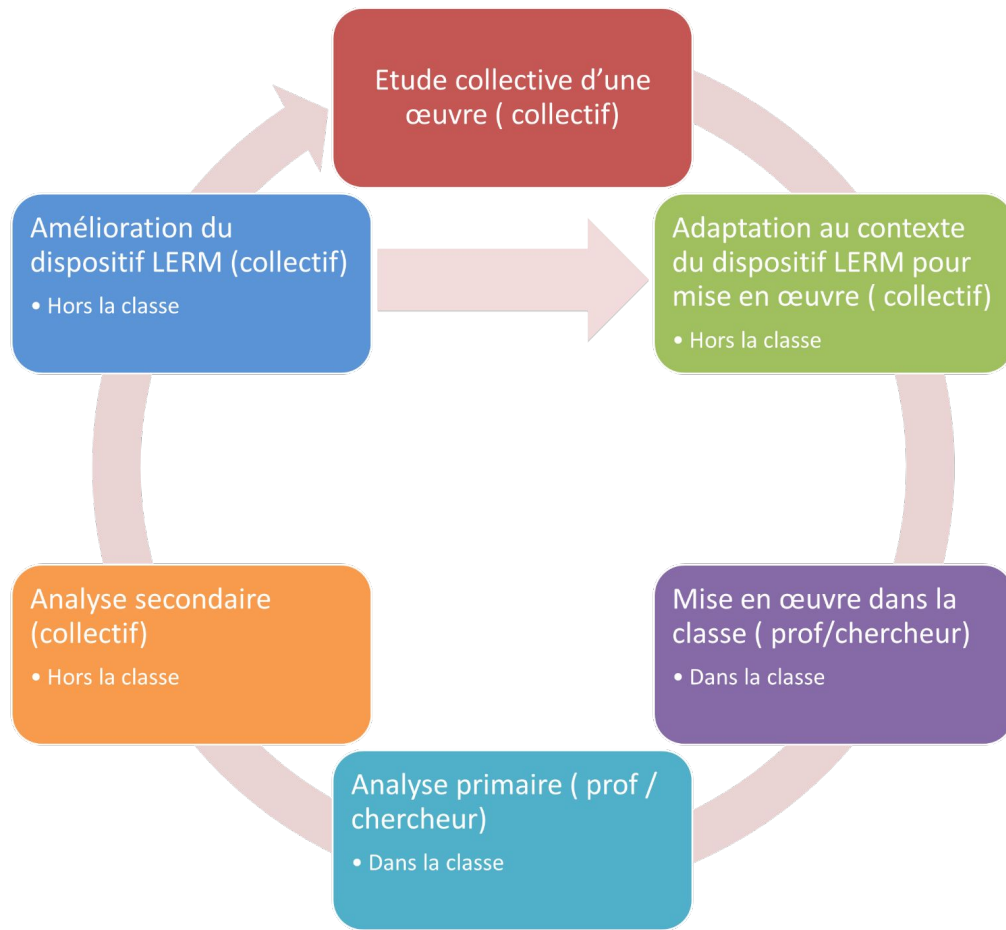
Etude collective d’une œuvre ( collectif)

Adaptation au contexte du dispositif LERM pour mise en œuvre ( collectif)
• Hors la classe

Mise en œuvre dans la classe ( prof/chercheur)
• Dans la classe

Analyse primaire ( prof / chercheur)
• Dans la classe

Analyse secondaire (collectif)
• Hors la classe

Amélioration du dispositif LERM (collectif)
• Hors la classe